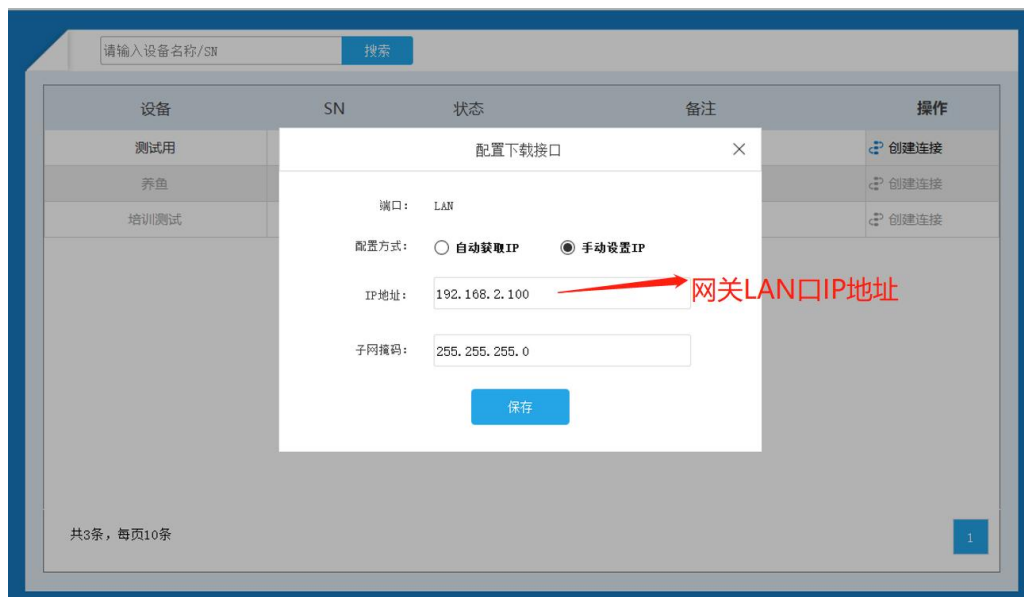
请输入设备名称/SN 搜索

| 设备 | SN | 状态 | 备注 | 操作 |
|---|---|---|---|---|
| 测试用 | | | | 创建连接 |
| 养鱼 | | | | 创建连接 |
| 培训测试 | | | | 创建连接 |

配置下载接口

端口: LAN

配置方式: 自动获取IP 手动设置IP

IP地址: 192.168.2.100

网关LAN口IP地址

子网掩码: 255.255.255.0

保存

共3条，每页10条

1